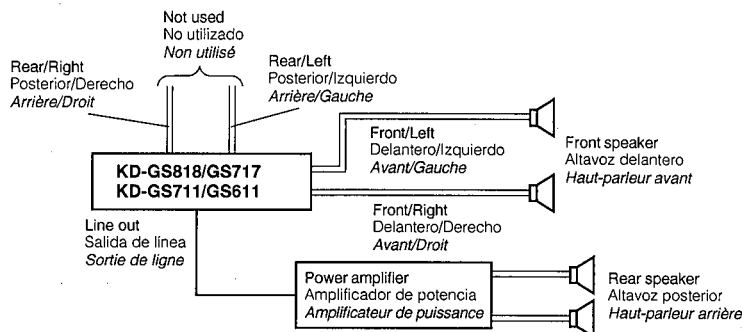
Not used
No utilizado
Non utilisé

Rear/Right
Posterior/Derecho
Arrière/Droit

Rear/Left
Posterior/Izquierdo
Arrière/Gauche

Front/Left
Delantero/Izquierdo
Avant/Gauche

Front speaker
Altavoz delantero
Haut-parleur avant

KD-GS818/GS717
KD-GS711/GS611

Front/Right
Delantero/Derecho
Avant/Droit

Line out
Salida de línea
Sortie de ligne

Power amplifier
Amplificador de potencia
Amplificateur de puissance

Rear speaker
Altavoz posterior
Haut-parleur arrière